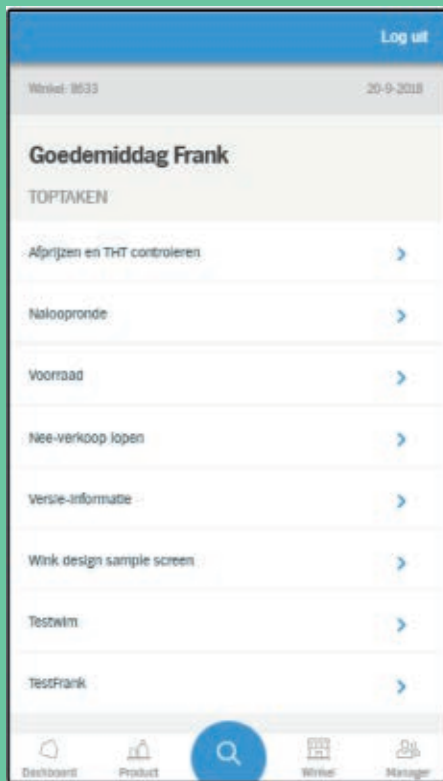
Log uit

Winkel: 8633

20-9-2018

Goedemiddag Frank

TOPTAKEN

Afprijzen en THT controleren

Nalooprond e

Voorraad

Nee-verkoop lopen

Versie-informatie

Wink design sample screen

Testwim

TestFrank

Dashboard

Product

Winkel

Manager